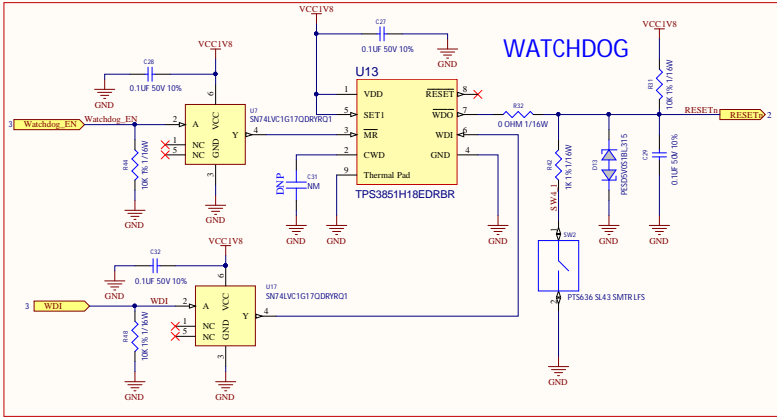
VCC1V8

C27

0.1UF 50V 10%

GND

WATCHDOG

VCC1V8

C28

0.1UF 50V 10%

GND

U13

VDD

SET1

$\overline{MR}$

CWD

Thermal Pad

$\overline{RESET}$

$\overline{WDO}$

WDI

GND

TPS3851H18EDRBR

1

5

3

2

9

8

7

6

4

R32

0 OHM 1/16W

VCC1V8

R31

10K 1% 1/16W

RESETn

RESETn 2

3 Watchdog_EN

Watchdog_EN

R44

10K 1% 1/16W

GND

2

A

VCC

6

U7

SN74LVC1G17QDRYRQ1

1

NC

5

NC

GND

3

Y

4

GND

C31

NM

DNP

GND

GND

GND

R42

1K 1% 1/16W

SW4_1

D13

PESD5V0S1BL315

C29

0.1UF 50V 10%

GND

GND

SW2

PTS636 SL43 SMTR LFS

GND

VCC1V8

C32

0.1UF 50V 10%

GND

3 WDI

WDI

R48

10K 1% 1/16W

GND

2

A

VCC

6

U17

SN74LVC1G17QDRYRQ1

1

NC

5

NC

GND

3

Y

4

GND